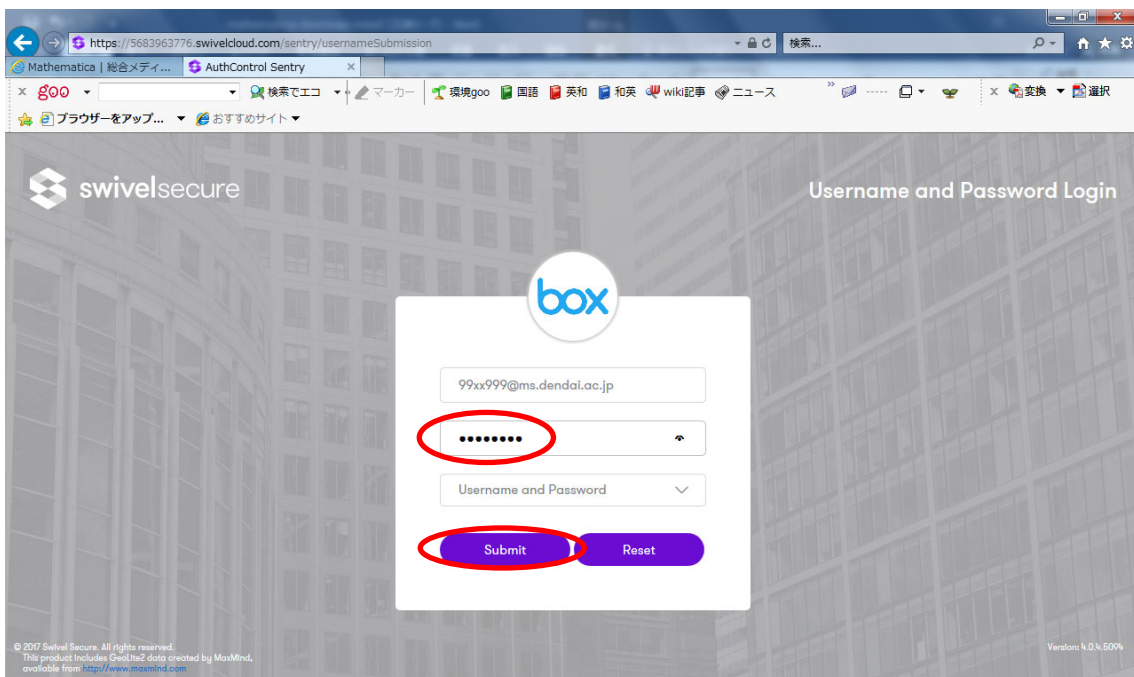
https://5683963776.swivelcloud.com/sentry/usernameSubmission
検索...

Mathematica | 総合メディ...
AuthControl Sentry

goo
検索でエコ
マーカー
環境goo
国語
英和
和英
wiki記事
ニュース
変換
選択
ブラウザーをアップ...
おすすめサイト

swivelsecure

Username and Password Login

box

99xx999@ms.dendai.ac.jp

••••••••

Username and Password

Submit

Reset

© 2017 Swivel Secure. All rights reserved.
This product includes GeoLite2 data created by MaxMind, available from http://www.maxmind.com

Version: 4.0.4.5094